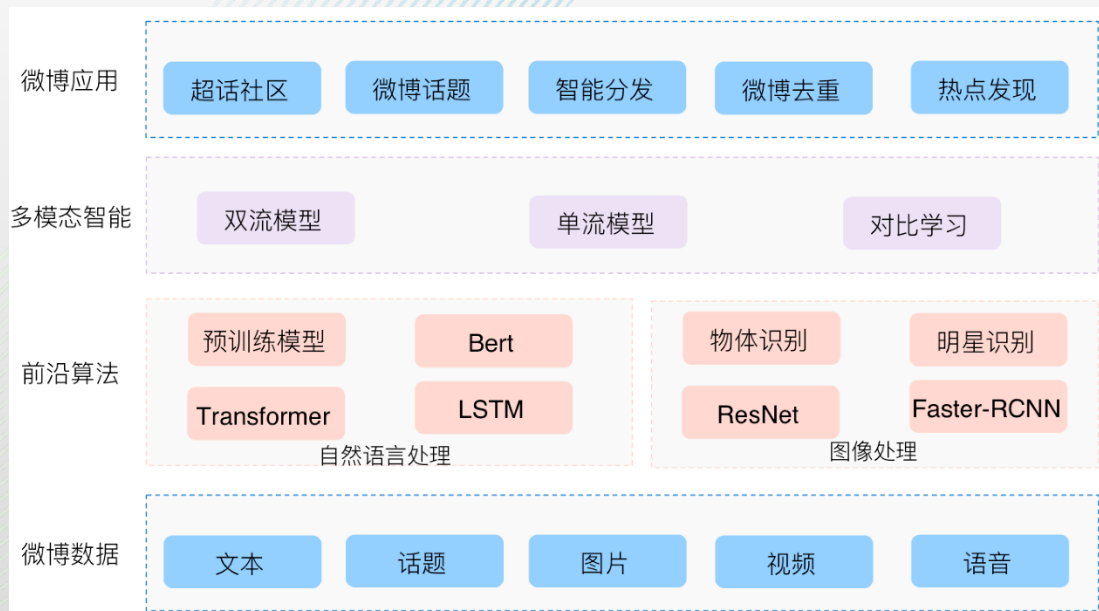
微博应用

超话社区 微博话题 智能分发 微博去重 热点发现

多模态智能

双流模型 单流模型 对比学习

前沿算法

预训练模型 Bert
Transformer LSTM
自然语言处理

物体识别 明星识别
ResNet Faster-RCNN
图像处理

微博数据

文本 话题 图片 视频 语音